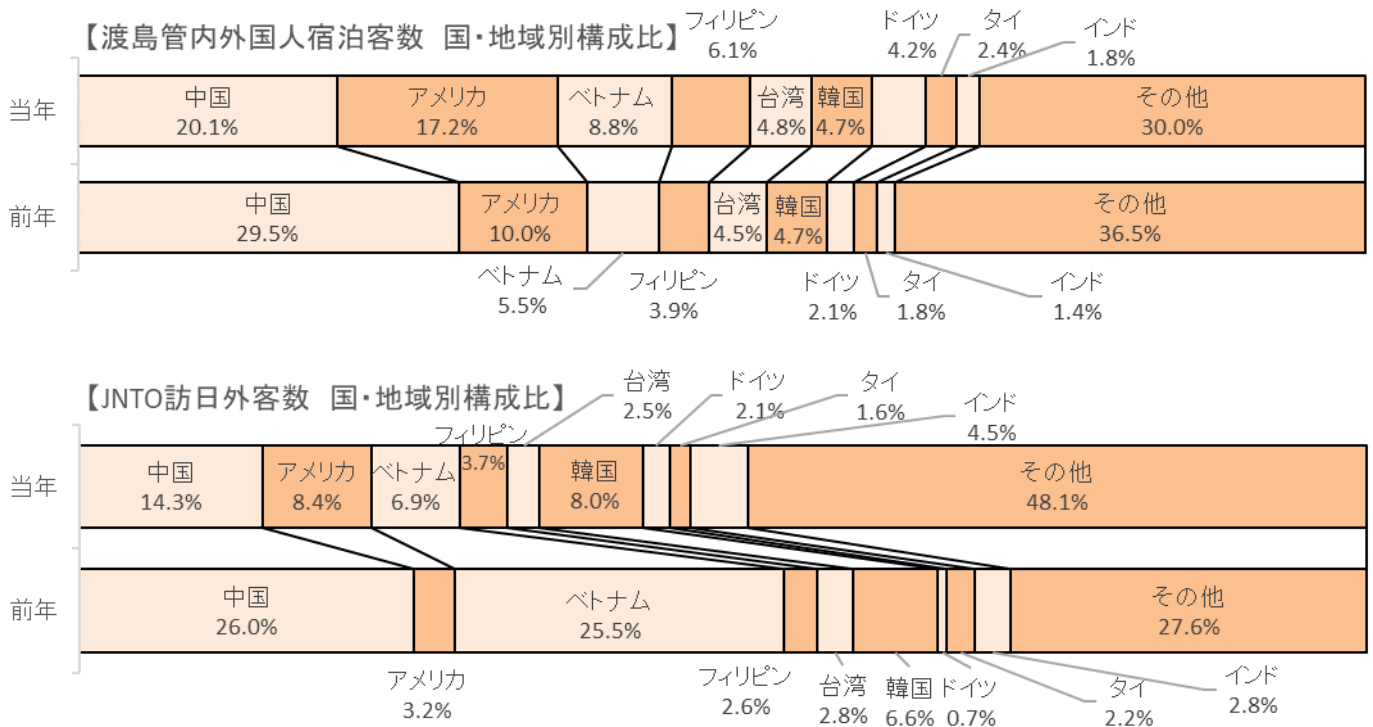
【渡島管内外国人宿泊客数　国・地域別構成比】

フィリピン
6.1%

ドイツ
4.2%

タイ
2.4%

インド
1.8%

当年

中国
20.1%

アメリカ
17.2%

ベトナム
8.8%

台湾
4.8%

韓国
4.7%

その他
30.0%

前年

中国
29.5%

アメリカ
10.0%

台湾
4.5%

韓国
4.7%

その他
36.5%

ベトナム
5.5%

フィリピン
3.9%

ドイツ
2.1%

タイ
1.8%

インド
1.4%

【JNTO訪日外客数　国・地域別構成比】

台湾
2.5%

ドイツ
2.1%

タイ
1.6%

インド
4.5%

フィリピン
3.7%

当年

中国
14.3%

アメリカ
8.4%

ベトナム
6.9%

韓国
8.0%

その他
48.1%

前年

中国
26.0%

ベトナム
25.5%

その他
27.6%

アメリカ
3.2%

フィリピン
2.6%

台湾
2.8%

韓国
6.6%

ドイツ
0.7%

タイ
2.2%

インド
2.8%